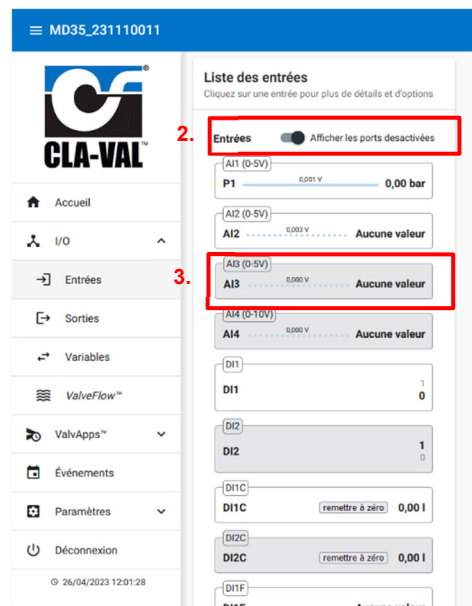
MD35_231110011

CLA-VAL

Accueil

I/O

Entrées

Sorties

Variables

ValveFlow™

ValvApps™

Événements

Paramètres

Déconnexion

26/04/2023 12:01:28

Liste des entrées
Cliquez sur une entrée pour plus de détails et d'options

2.

Entrées
Afficher les ports desactivées

AI1 (0-5V)
P1 0,001 V 0,00 bar

AI2 (0-5V)
AI2 0,003 V Aucune valeur

3.

AI3 (0-5V)
AI3 0,000 V Aucune valeur

AI4 (0-10V)
AI4 0,000 V Aucune valeur

DI1
DI1 1 0

DI2
DI2 1 0

DI1C
DI1C remettre à zéro 0,00 l

DI2C
DI2C remettre à zéro 0,00 l

DI1F
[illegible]